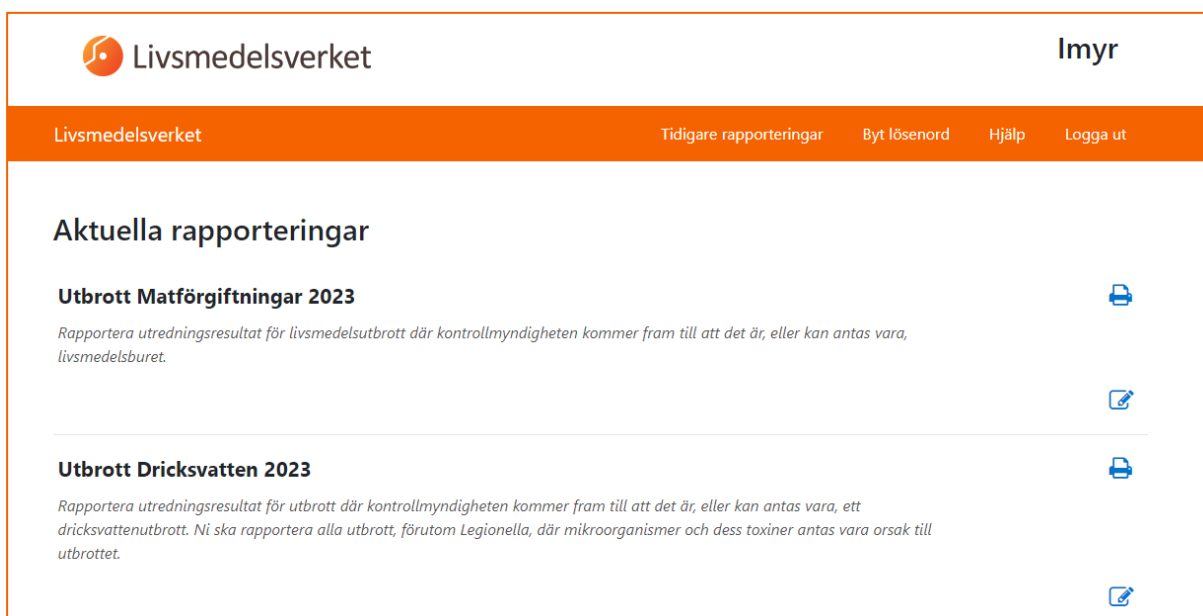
Livsmedelsverket

lmyr

Livsmedelsverket

Tidigare rapporteringar Byt lösenord Hjälp Logga ut

Aktuella rapporteringar

Utbrott Matförgiftningar 2023

Rapportera utredningsresultat för livsmedelsutbrott där kontrollmyndigheten kommer fram till att det är, eller kan antas vara, livsmedelsburet.

Utbrott Dricksvatten 2023

Rapportera utredningsresultat för utbrott där kontrollmyndigheten kommer fram till att det är, eller kan antas vara, ett dricksvattenutbrott. Ni ska rapportera alla utbrott, förutom Legionella, där mikroorganismer och dess toxiner antas vara orsak till utbrottet.